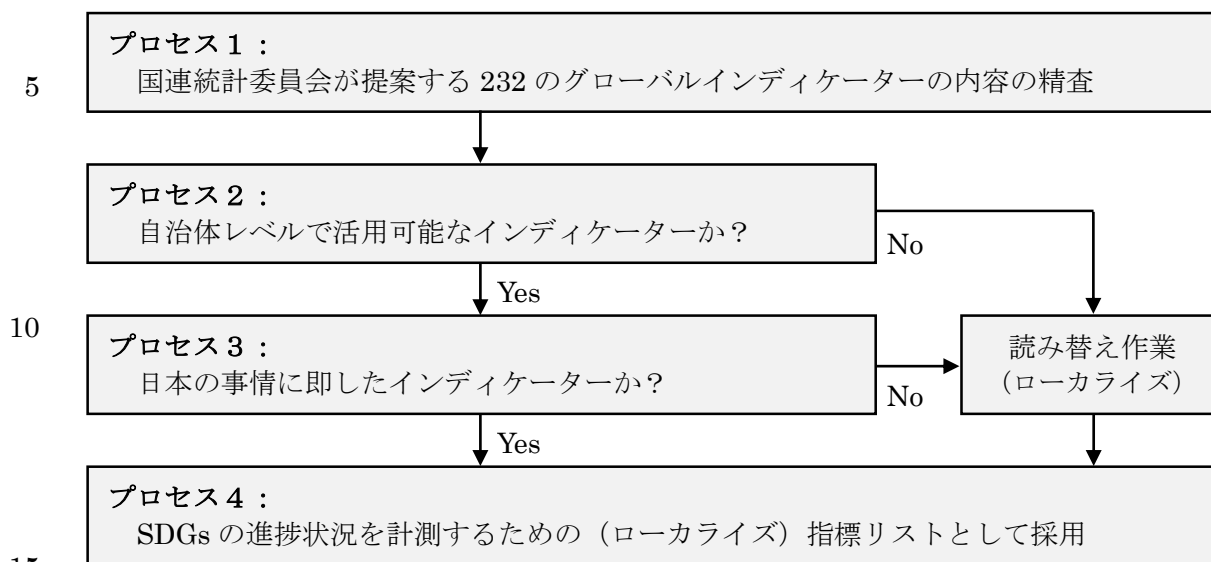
5

プロセス１：
国連統計委員会が提案する 232 のグローバルインディケーターの内容の精査

プロセス２：
自治体レベルで活用可能なインディケーターか？

No

Yes

10

プロセス３：
日本の事情に即したインディケーターか？

No

読み替え作業
（ローカライズ）

Yes

プロセス４：
SDGs の進捗状況を計測するための（ローカライズ）指標リストとして採用

15